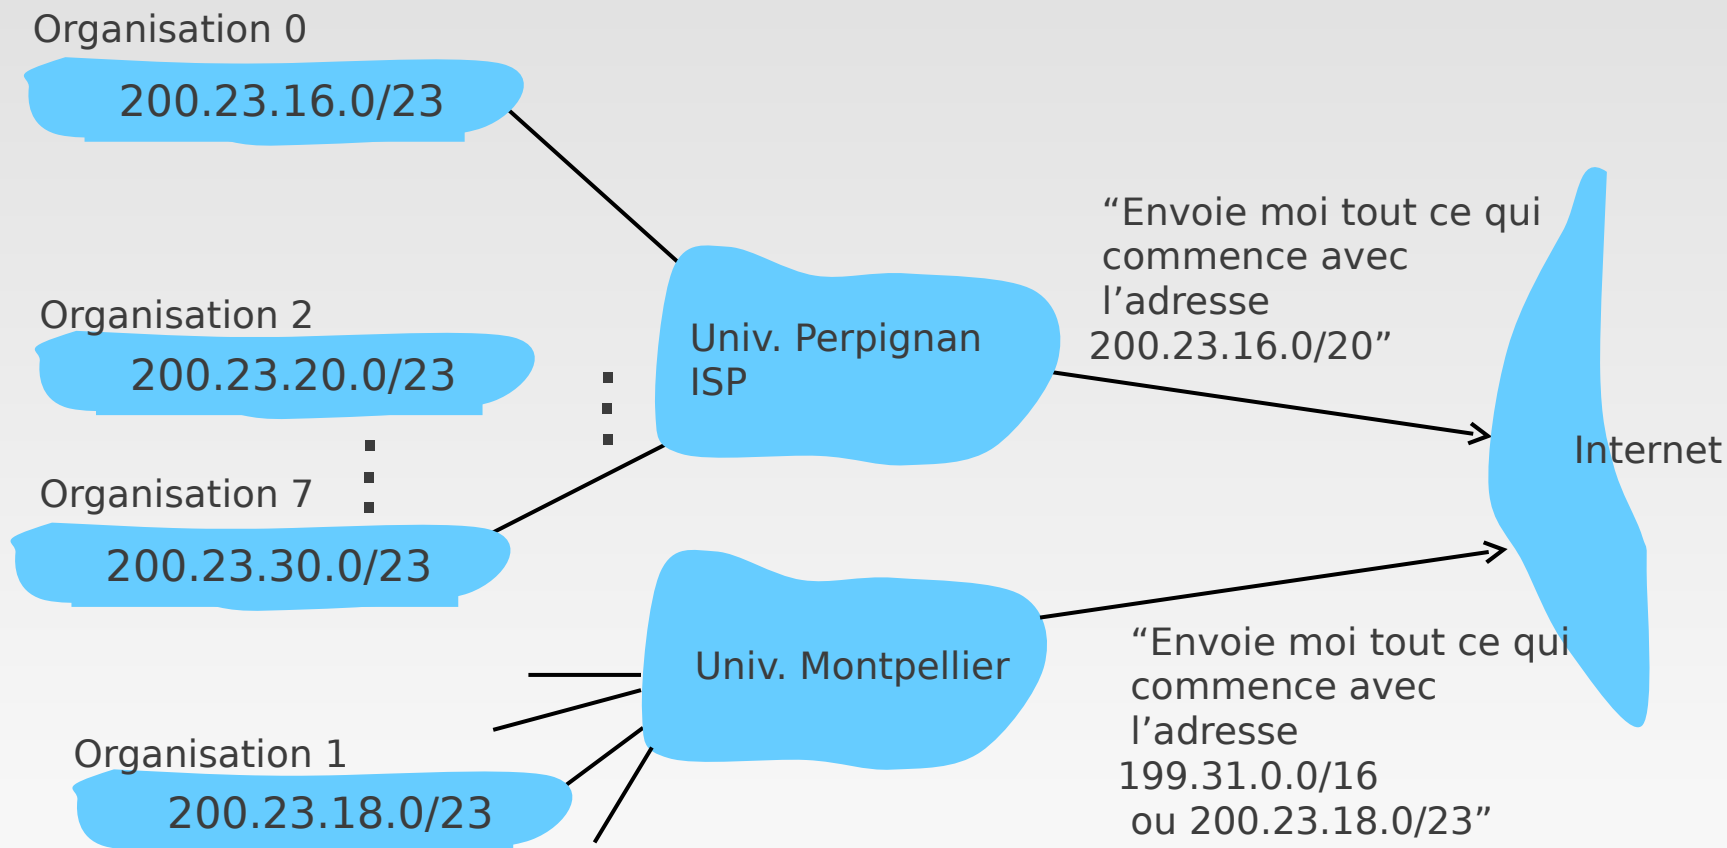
Organisation 0
200.23.16.0/23

Organisation 2
200.23.20.0/23

Organisation 7
200.23.30.0/23

Organisation 1
200.23.18.0/23

Univ. Perpignan ISP

Univ. Montpellier

“Envoie moi tout ce qui commence avec l’adresse 200.23.16.0/20”

Internet

“Envoie moi tout ce qui commence avec l’adresse 199.31.0.0/16 ou 200.23.18.0/23”